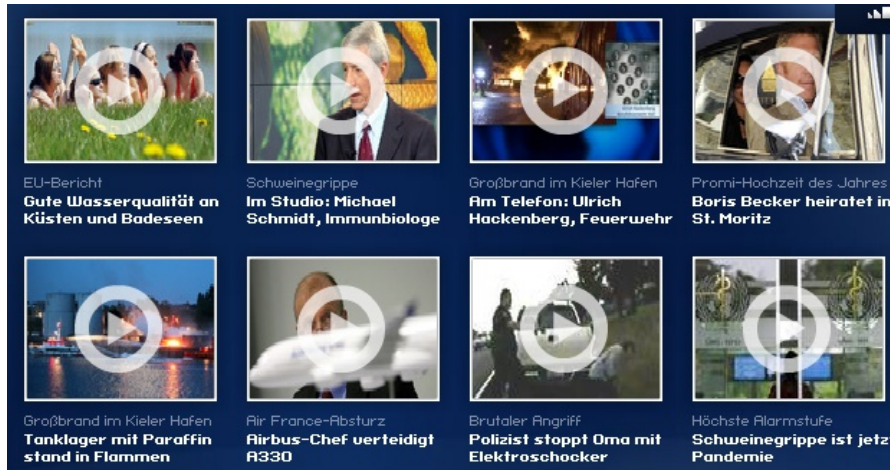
EU-Bericht
Gute Wasserqualität an Küsten und Badeseen

Schweinegrippe
Im Studio: Michael Schmidt, Immunbiologe

Großbrand im Kieler Hafen
Am Telefon: Ulrich Hackenberg, Feuerwehr

Promi-Hochzeit des Jahres
Boris Becker heiratet in St. Moritz

Großbrand im Kieler Hafen
Tanklager mit Paraffin stand in Flammen

Air France-Absturz
Airbus-Chef verteidigt A330

Brutaler Angriff
Polizist stoppt Oma mit Elektroschocker

Höchste Alarmstufe
Schweinegrippe ist jetz Pandemie